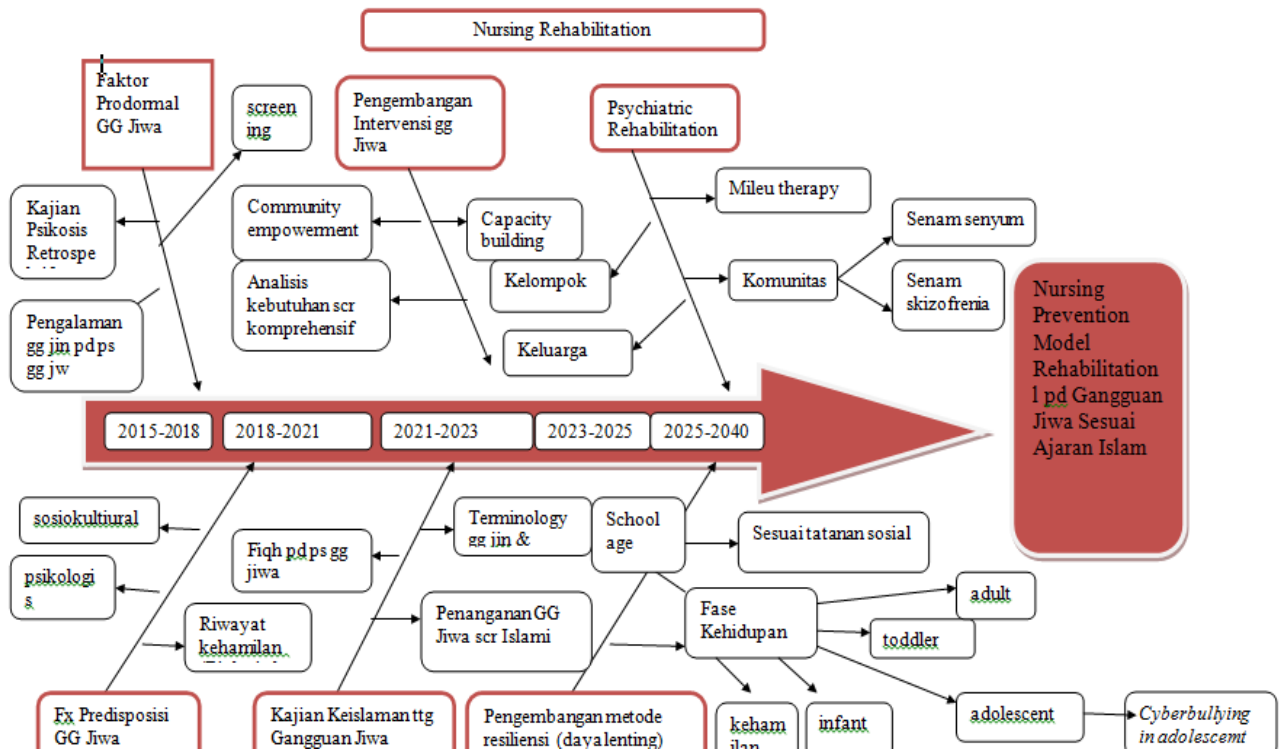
Nursing Rehabilitation

Faktor Prodormal GG Jiwa

screening

Pengembangan Intervensi gg Jiwa

Psychiatric Rehabilitation

Kajian Psikosis Retrospe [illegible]

Community empowerment

Capacity building

Mileu therapy

Senam senyum

Analisis kebutuhan scr komprehensif

Kelompok

Komunitas

Senam skizofrenia

Nursing Prevention Model Rehabilitation l pd Gangguan Jiwa Sesuai Ajaran Islam

Pengalaman gg jin pd ps gg jw

Keluarga

2015-2018

2018-2021

2021-2023

2023-2025

2025-2040

sosiokultiural

Terminology gg jin &

School age

Sesuai tatanan sosial

Fiqh pd ps gg jiwa

psikologis

Penanganan GG Jiwa scr Islami

Fase Kehidupan

adult

Riwayat kehamilan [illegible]

toddler

adolescent

Cyberbullying in adolescemt

Fx Predisposisi GG Jiwa

Kajian Keislaman ttg Gangguan Jiwa

Pengembangan metode resiliensi (daya lenting)

kehamilan

infant